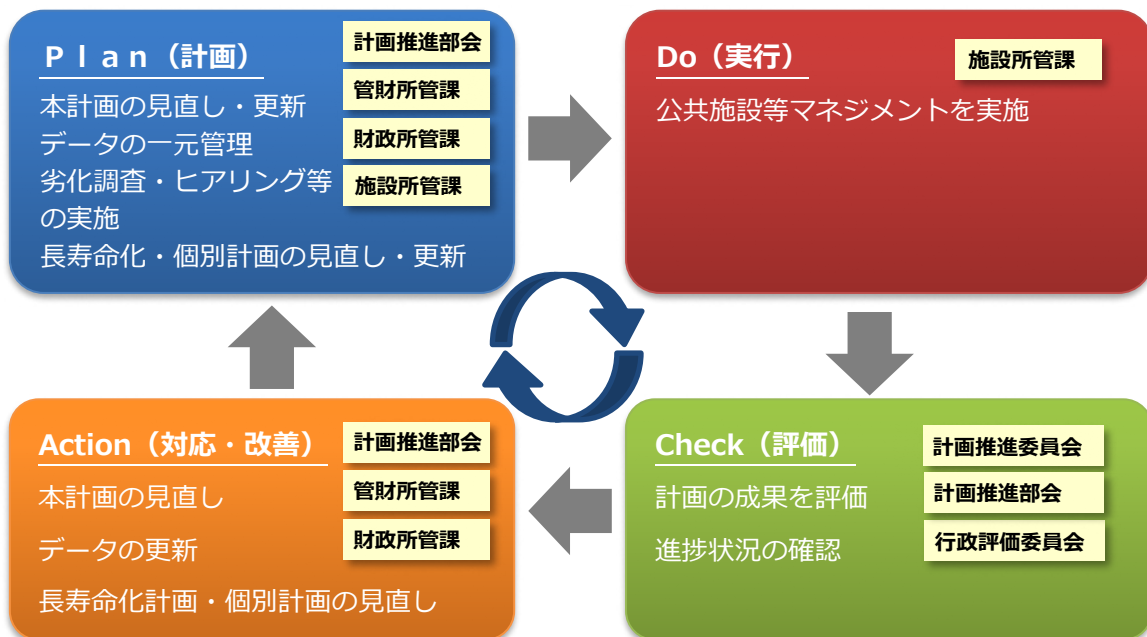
Ｐｌａｎ（計画）

計画推進部会
管財所管課
財政所管課
施設所管課

本計画の見直し・更新
データの一元管理
劣化調査・ヒアリング等の実施
長寿命化・個別計画の見直し・更新

Do（実行）

施設所管課

公共施設等マネジメントを実施

Action（対応・改善）

計画推進部会
管財所管課
財政所管課

本計画の見直し
データの更新
長寿命化計画・個別計画の見直し

Check（評価）

計画推進委員会
計画推進部会
行政評価委員会

計画の成果を評価
進捗状況の確認